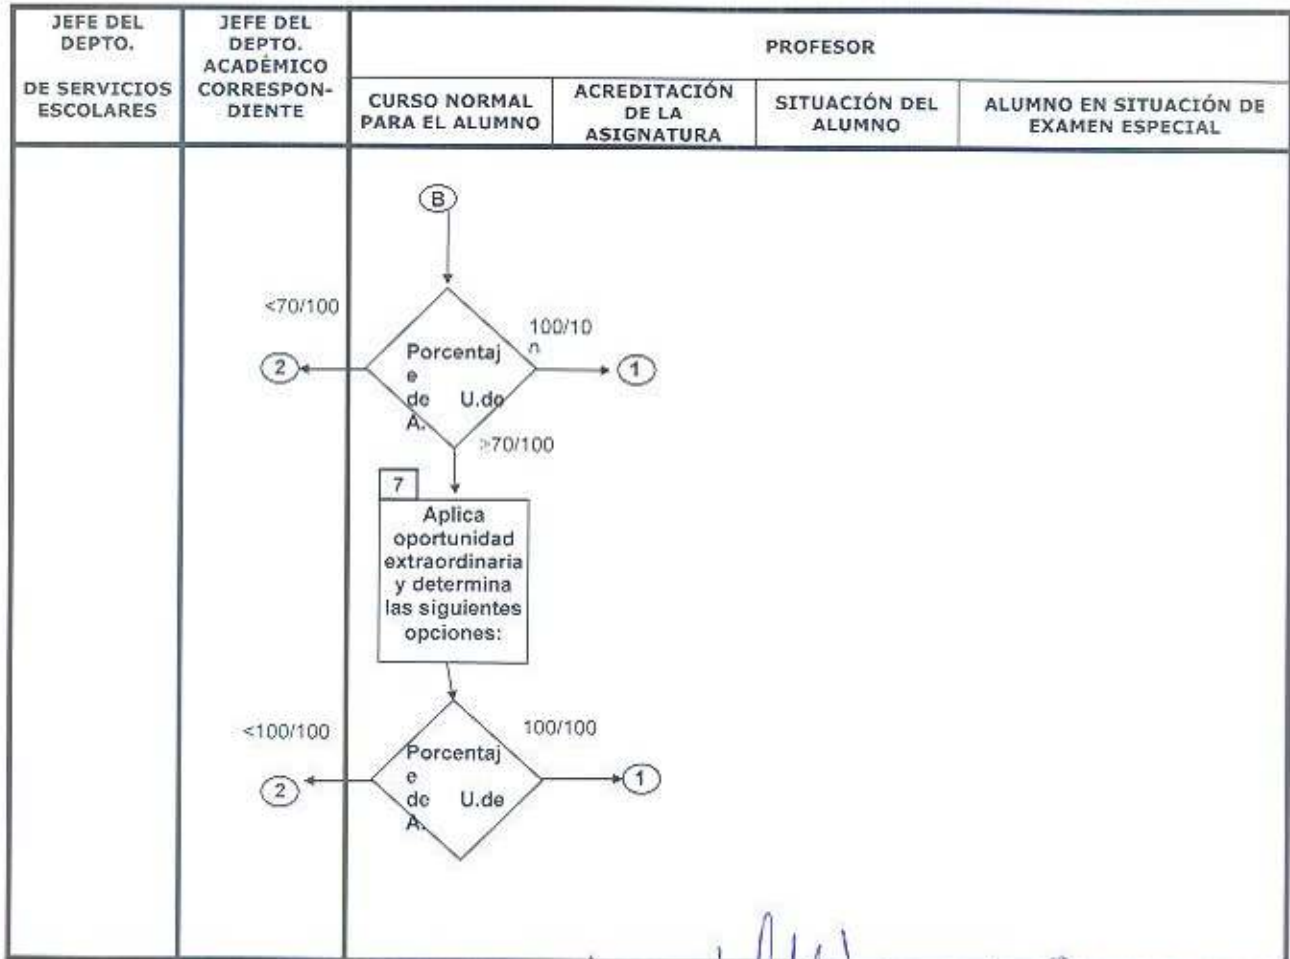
| JEFE DEL DEPTO. DE SERVICIOS ESCOLARES | JEFE DEL DEPTO. ACADÉMICO CORRESPONDIENTE | PROFESOR | | | |
|---|---|---|---|---|---|
| | | CURSO NORMAL PARA EL ALUMNO | ACREDITACIÓN DE LA ASIGNATURA | SITUACIÓN DEL ALUMNO | ALUMNO EN SITUACIÓN DE EXAMEN ESPECIAL |

B

<70/100

100/10 n

2

Porcentaj e de U.de A.

1

≥70/100

7

Aplica oportunidad extraordinaria y determina las siguientes opciones:

<100/100

100/100

2

Porcentaj e de U.de A.

1